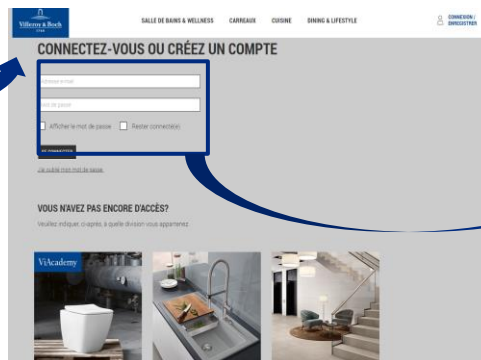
Villeroy & Boch

SALLE DE BAINS & WELLNESS CARREAUX CUISINE DINING & LIFESTYLE

CONNEXION / ENREGISTRER

CONNECTEZ-VOUS OU CRÉEZ UN COMPTE

Adresse e-mail

Mot de passe

Afficher le mot de passe

Rester connecté(e)

SE CONNECTER

J'ai oublié mon mot de passe

VOUS N'AVEZ PAS ENCORE D'ACCÈS?

Veuillez indiquer, ci-après, à quelle division vous appartenez.

V&Academy